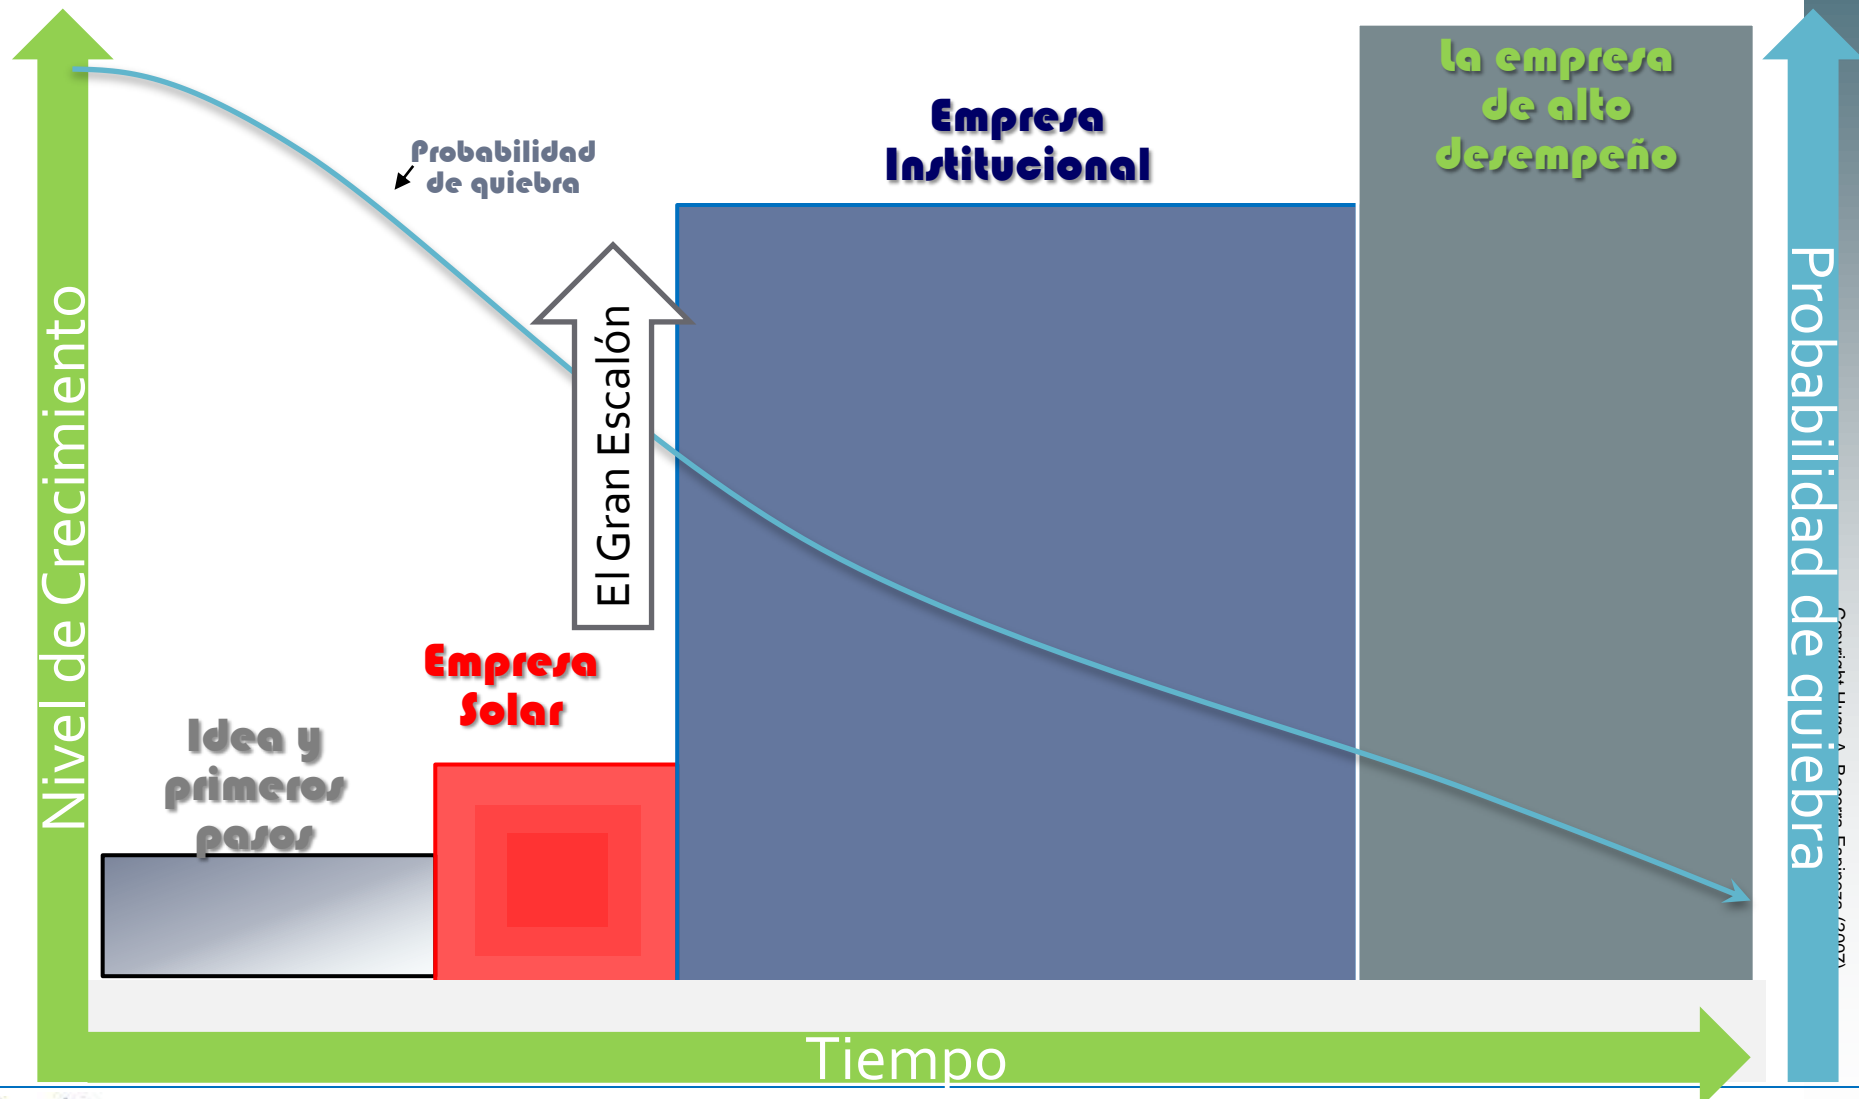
Nivel de Crecimiento

Probabilidad de quiebra

Empresa Institucional

La empresa de alto desempeño

El Gran Escalón

Empresa Solar

Idea y primeros pasos

Probabilidad de quiebra

Copyright Hugo A. Borrero Espinosa (2007)

Tiempo